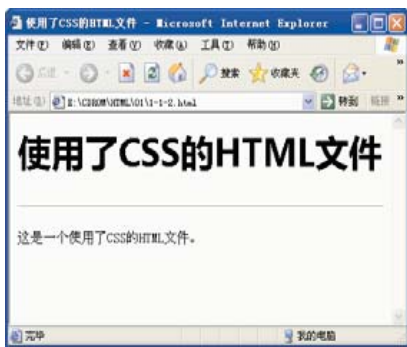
使用了CSS的HTML文件 - Microsoft Internet Explorer

文件(F) 编辑(E) 查看(V) 收藏(A) 工具(T) 帮助(H)

后退 搜索 收藏夹

地址(D) E:\CSSHM\HTML\01\1-1-2.html 转到 链接

使用了CSS的HTML文件

这是一个使用了CSS的HTML文件。

完毕

我的电脑